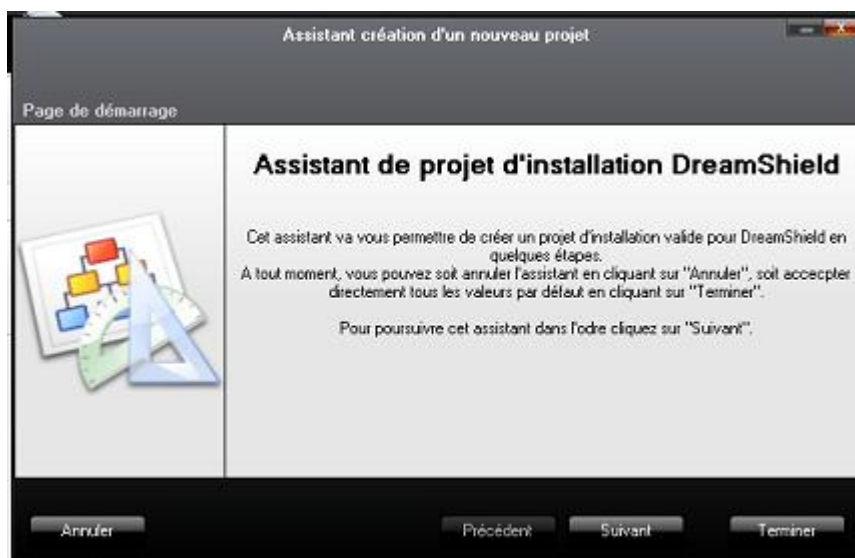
Assistant création d'un nouveau projet

Page de démarrage

Assistant de projet d'installation DreamShield

Cet assistant va vous permettre de créer un projet d'installation valide pour DreamShield en quelques étapes.
A tout moment, vous pouvez soit annuler l'assistant en cliquant sur "Annuler", soit accecpter directement tous les valeurs par défaut en cliquant sur "Terminer".

Pour poursuivre cet assistant dans l'odre cliquez sur "Suivant".

Annuler

Précédent

Suivant

Terminer